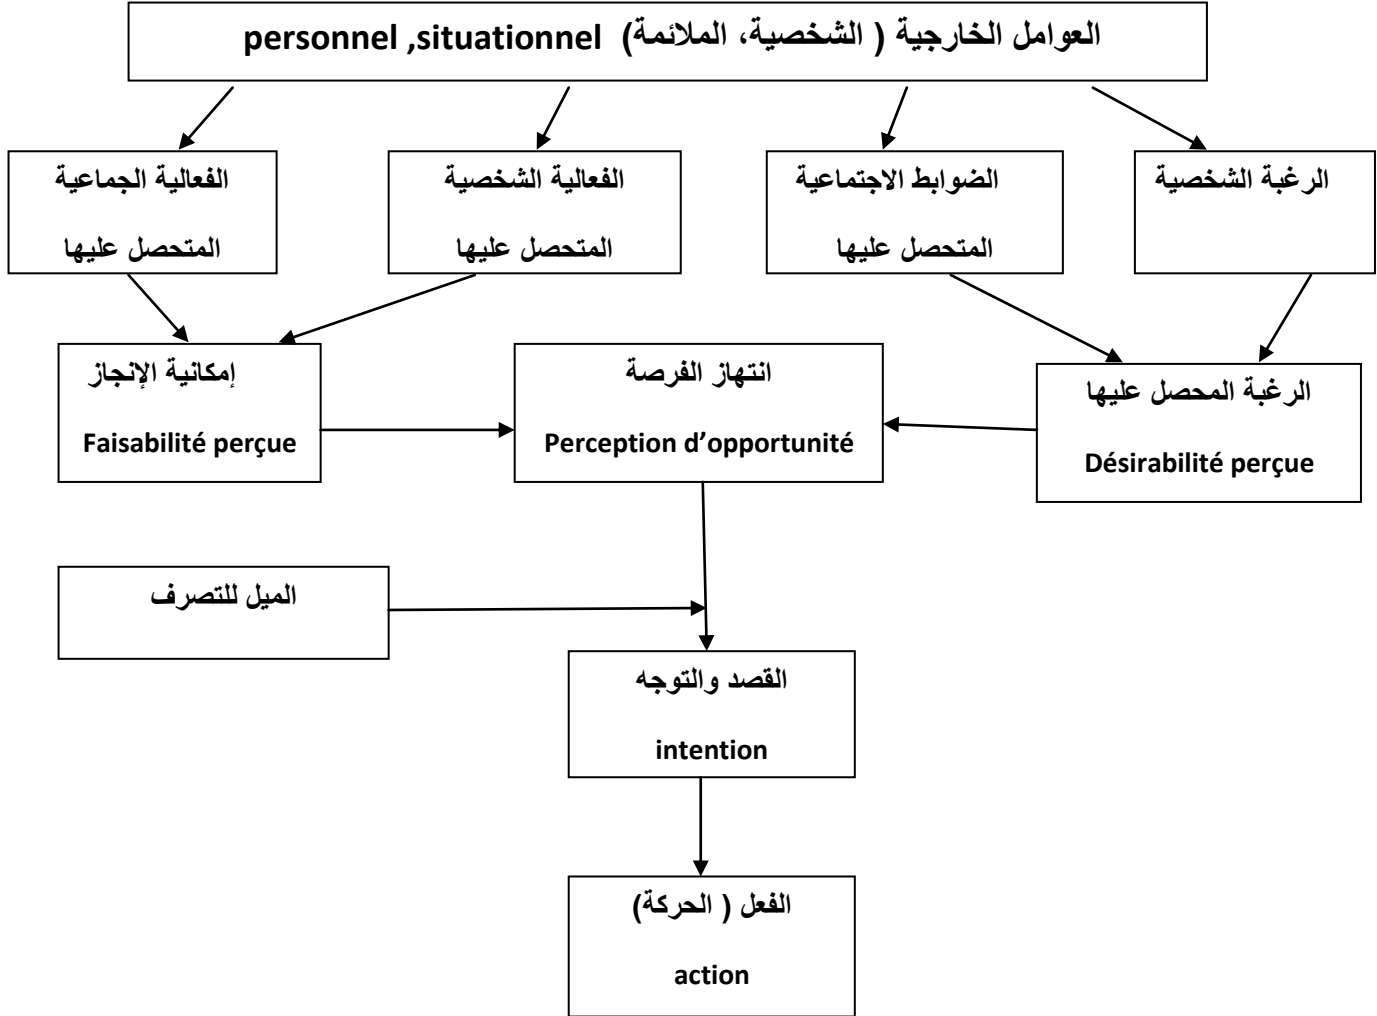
العوامل الخارجية ( الشخصية، الملائمة) personnel ,situationnel

الرغبة الشخصية

الضوابط الاجتماعية
المتحصل عليها

الفعالية الشخصية
المتحصل عليها

الفعالية الجماعية
المتحصل عليها

الرغبة المحصل عليها
Désirabilité perçue

انتهاز الفرصة
Perception d'opportunité

إمكانية الإنجاز
Faisabilité perçue

الميل للتصرف

القصد والتوجه
intention

الفعل ( الحركة)
action